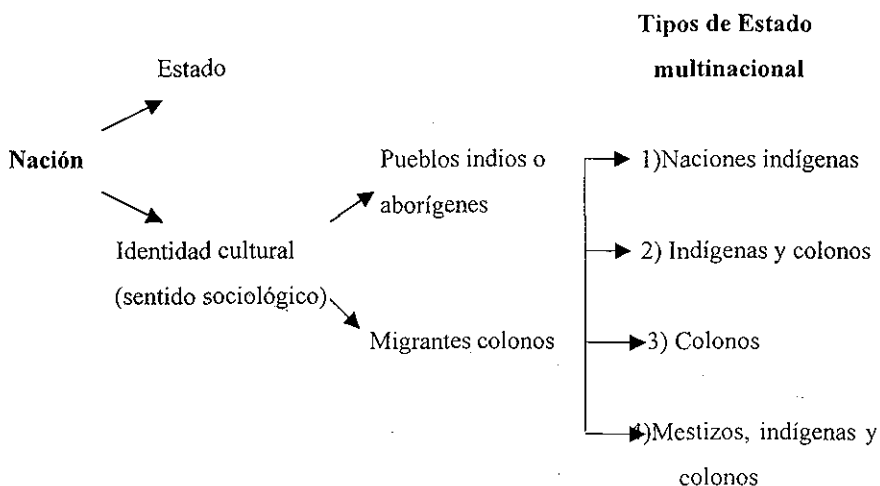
Tipos de Estado multinacional

Estado

Nación

Pueblos indios o aborígenes

Identidad cultural (sentido sociológico)

Migrantes colonos

1)Naciones indígenas

2) Indígenas y colonos

3) Colonos

4)Mestizos, indígenas y colonos